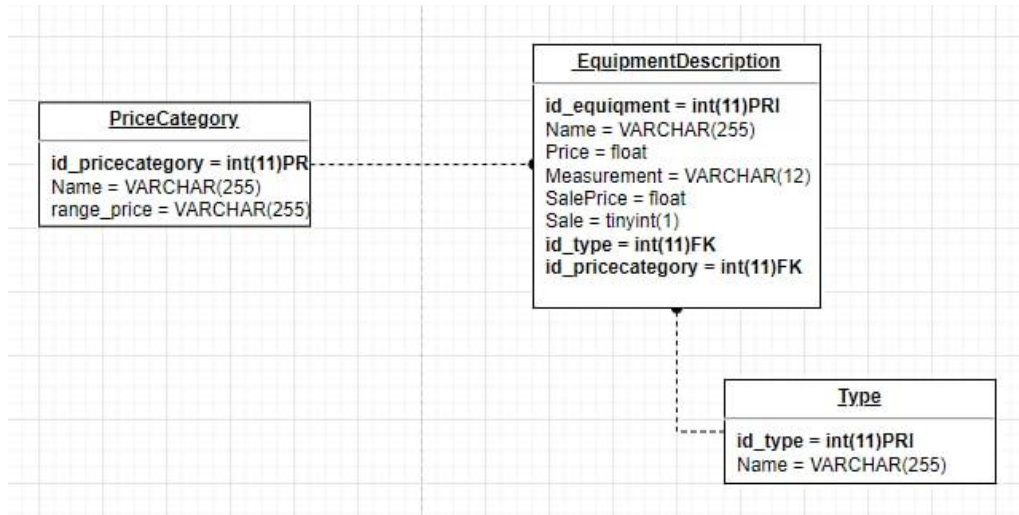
PriceCategory

id_pricecategory = int(11)PR
Name = VARCHAR(255)
range_price = VARCHAR(255)

EquipmentDescription

id_equiqment = int(11)PRI
Name = VARCHAR(255)
Price = float
Measurement = VARCHAR(12)
SalePrice = float
Sale = tinyint(1)
id_type = int(11)FK
id_pricecategory = int(11)FK

Type

id_type = int(11)PRI
Name = VARCHAR(255)